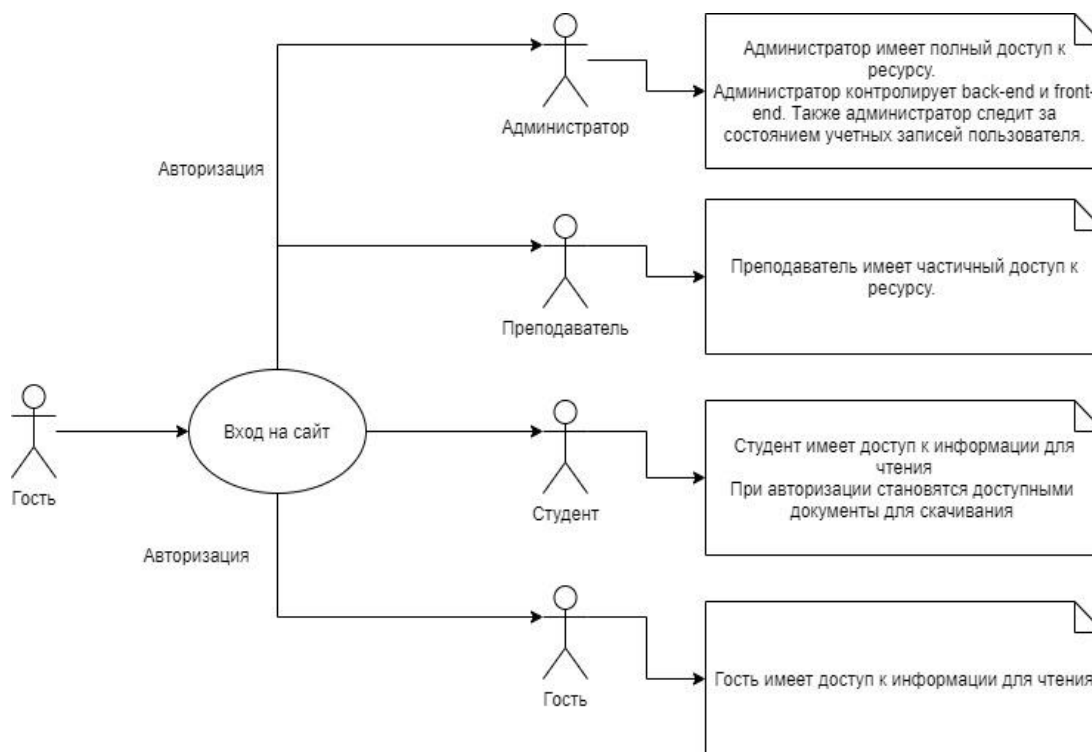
Авторизация

Администратор

Администратор имеет полный доступ к ресурсу.
Администратор контролирует back-end и front-end. Также администратор следит за состоянием учетных записей пользователя.

Преподаватель

Преподаватель имеет частичный доступ к ресурсу.

Гость

Вход на сайт

Студент

Студент имеет доступ к информации для чтения
При авторизации становятся доступными документы для скачивания

Авторизация

Гость

Гость имеет доступ к информации для чтения